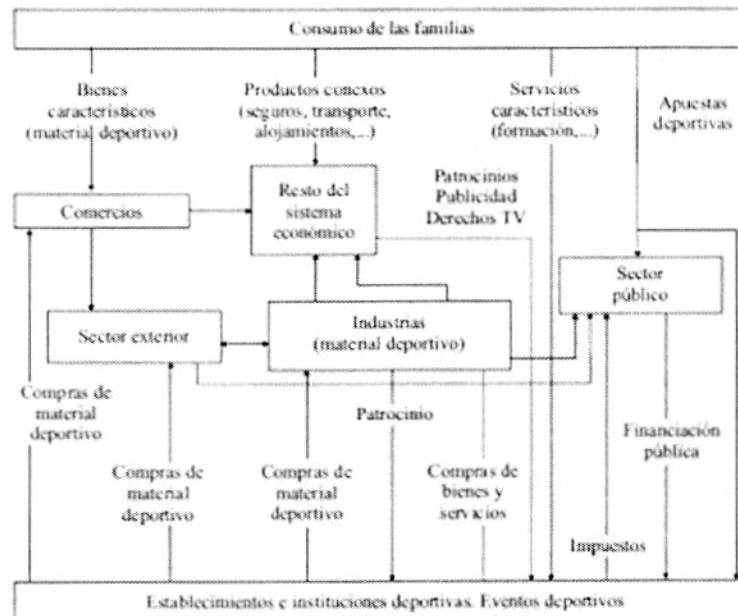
Consumo de las familias

Bienes característicos (material deportivo)

Productos conexos (seguros, transporte, alojamientos,...)

Servicios característicos (formación,...)

Apuestas deportivas

Comercios

Resto del sistema económico

Patrocinios Publicidad Derechos TV

Sector público

Sector exterior

Industrias (material deportivo)

Compras de material deportivo

Patrocinio

Financiación pública

Compras de material deportivo

Compras de material deportivo

Compras de bienes y servicios

Impuestos

Establecimientos e instituciones deportivas. Eventos deportivos